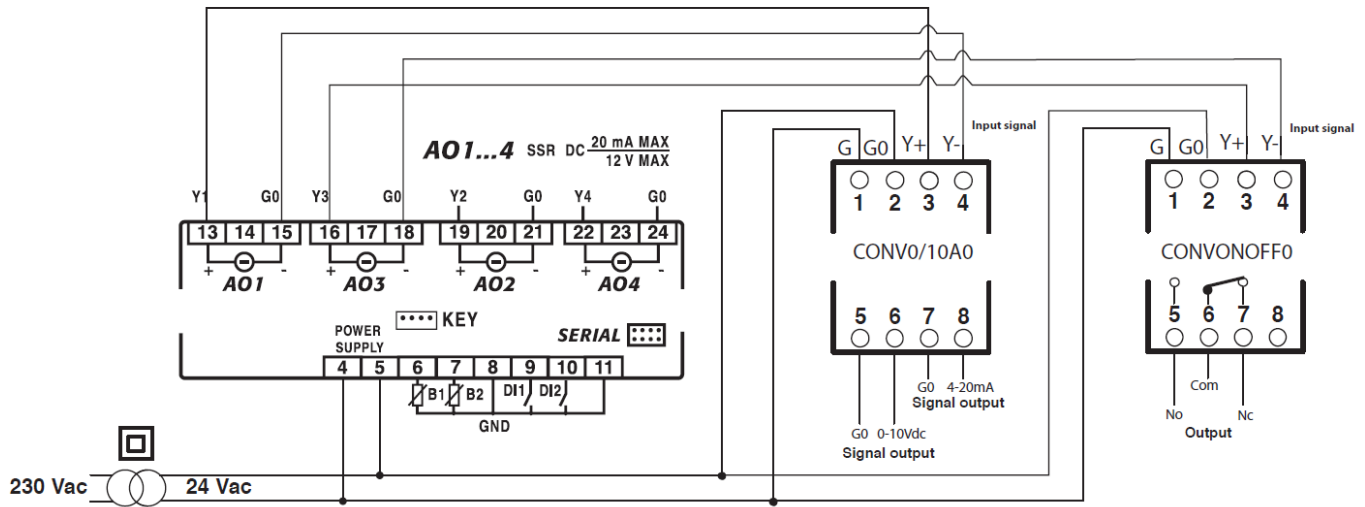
AO1...4 SSR DC $\frac{20 \text{ mA MAX}}{12 \text{ V MAX}}$

Y1 G0 Y3 G0 Y2 G0 Y4 G0

13 14 15 16 17 18 19 20 21 22 23 24

+ - + - + - + -

AO1 AO3 AO2 AO4

KEY

SERIAL

POWER SUPPLY

4 5 6 7 8 9 10 11

B1 B2 DI1 DI2

GND

230 Vac 24 Vac

G G0 Y+ Y- Input signal

1 2 3 4

CONV0/10A0

5 6 7 8

G0 4-20mA
Signal output

G0 0-10Vdc
Signal output

G G0 Y+ Y- Input signal

1 2 3 4

CONVONOFF0

5 6 7 8

Com
No Nc
Output